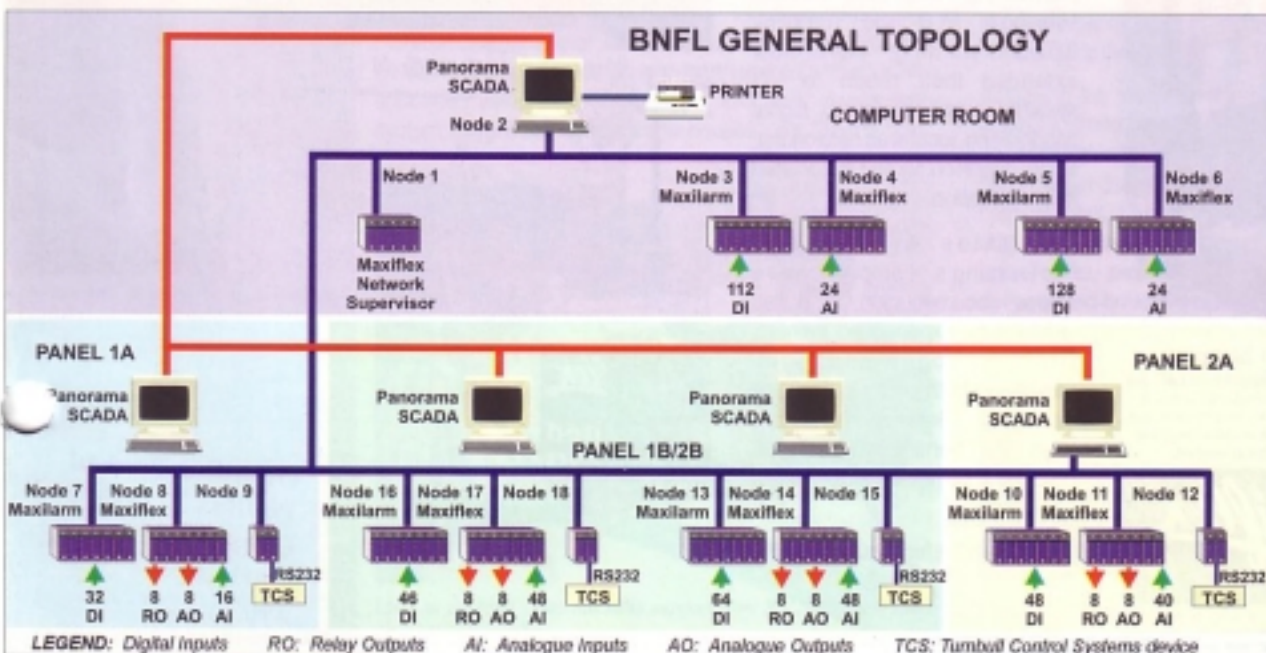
BNFL GENERAL TOPOLOGY

Panorama SCADA
Node 2

PRINTER

COMPUTER ROOM

Node 1

Maxiflex Network Supervisor

Node 3 Maxilarm
112 DI

Node 4 Maxiflex
24 AI

Node 5 Maxilarm
128 DI

Node 6 Maxiflex
24 AI

PANEL 1A

PANEL 2A

Panorama SCADA

Panorama SCADA

Panorama SCADA

Panorama SCADA

PANEL 1B/2B

Node 7 Maxilarm
32 DI

Node 8 Maxiflex
8 RO 8 AO 16 AI

Node 9
RS232
TCS

Node 16 Maxilarm
46 DI

Node 17 Maxiflex
8 RO 8 AO 48 AI

Node 18
RS232
TCS

Node 13 Maxilarm
64 DI

Node 14 Maxiflex
8 RO 8 AO 48 AI

Node 15
RS232
TCS

Node 10 Maxilarm
48 DI

Node 11 Maxiflex
8 RO 8 AO 40 AI

Node 12
RS232
TCS

LEGEND: Digital Inputs RO: Relay Outputs AI: Analogue Inputs AO: Analogue Outputs TCS: Turnbull Control Systems device